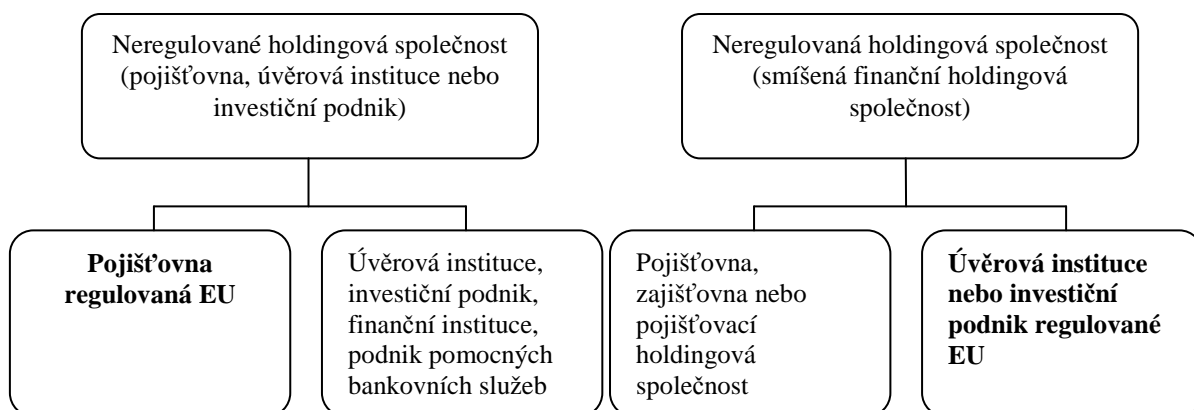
Neregulované holdingová společnost (pojišťovna, úvěrová instituce nebo investiční podnik)

Pojišťovna regulovaná EU

Úvěrová instituce, investiční podnik, finanční instituce, podnik pomocných bankovních služeb

Neregulovaná holdingová společnost (smíšená finanční holdingová společnost)

Pojišťovna, zajišťovna nebo pojišťovací holdingová společnost

Úvěrová instituce nebo investiční podnik regulované EU